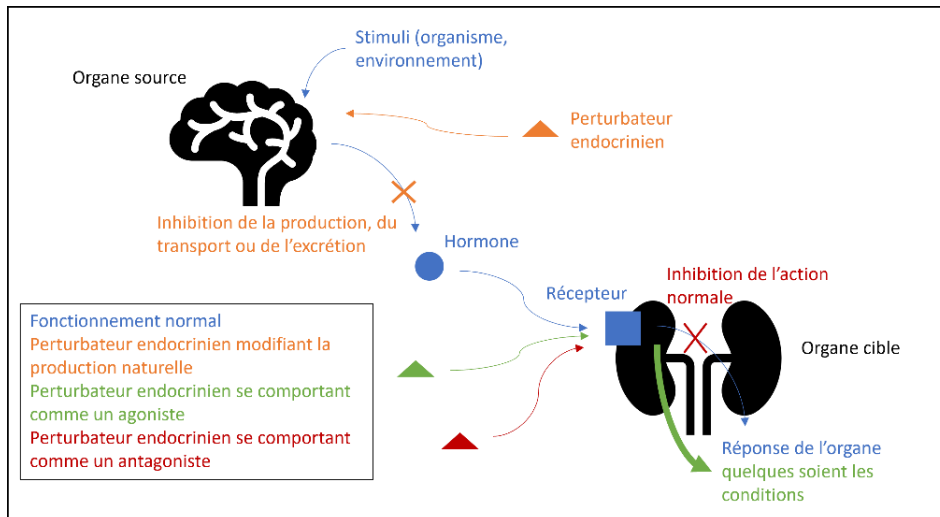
Stimuli (organisme, environnement)

Organe source

Perturbateur endocrinien

Inhibition de la production, du transport ou de l’excrétion

Hormone

Récepteur

Inhibition de l’action normale

Organe cible

Fonctionnement normal
Perturbateur endocrinien modifiant la production naturelle
Perturbateur endocrinien se comportant comme un agoniste
Perturbateur endocrinien se comportant comme un antagoniste

Réponse de l’organe quelques soient les conditions